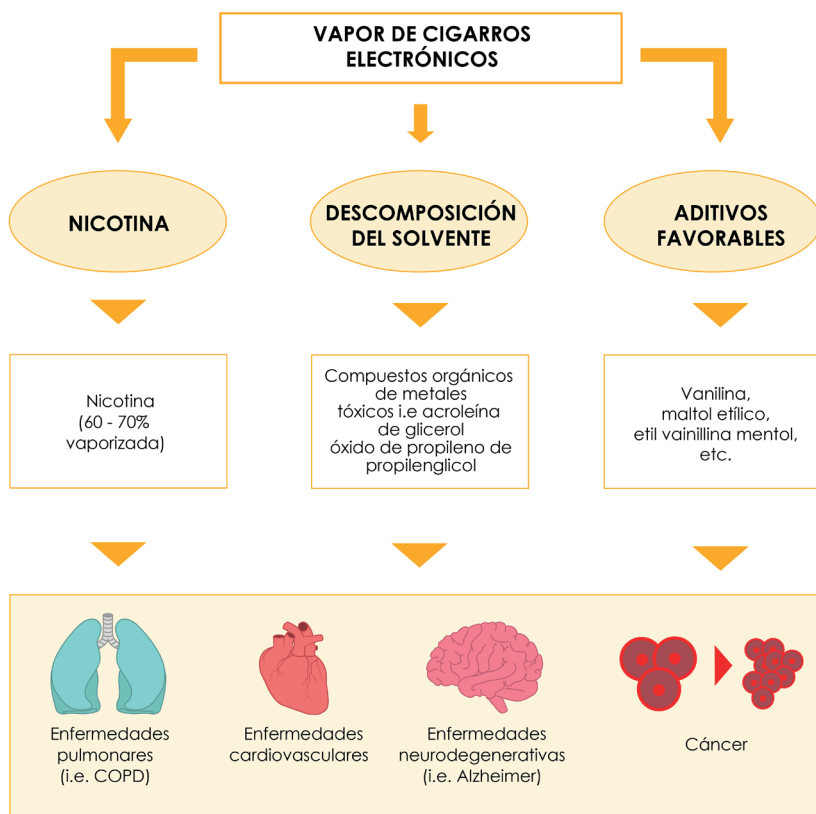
VAPOR DE CIGARROS ELECTRÓNICOS

NICOTINA

DESCOMPOSICIÓN DEL SOLVENTE

ADITIVOS FAVORABLES

Nicotina (60 - 70% vaporizada)

Compuestos orgánicos de metales tóxicos i.e acroleína de glicerol óxido de propileno de propilenglicol

Vanilina, maltol etílico, etil vainillina mentol, etc.

Enfermedades pulmonares (i.e. COPD)

Enfermedades cardiovasculares

Enfermedades neurodegenerativas (i.e. Alzheimer)

Cáncer